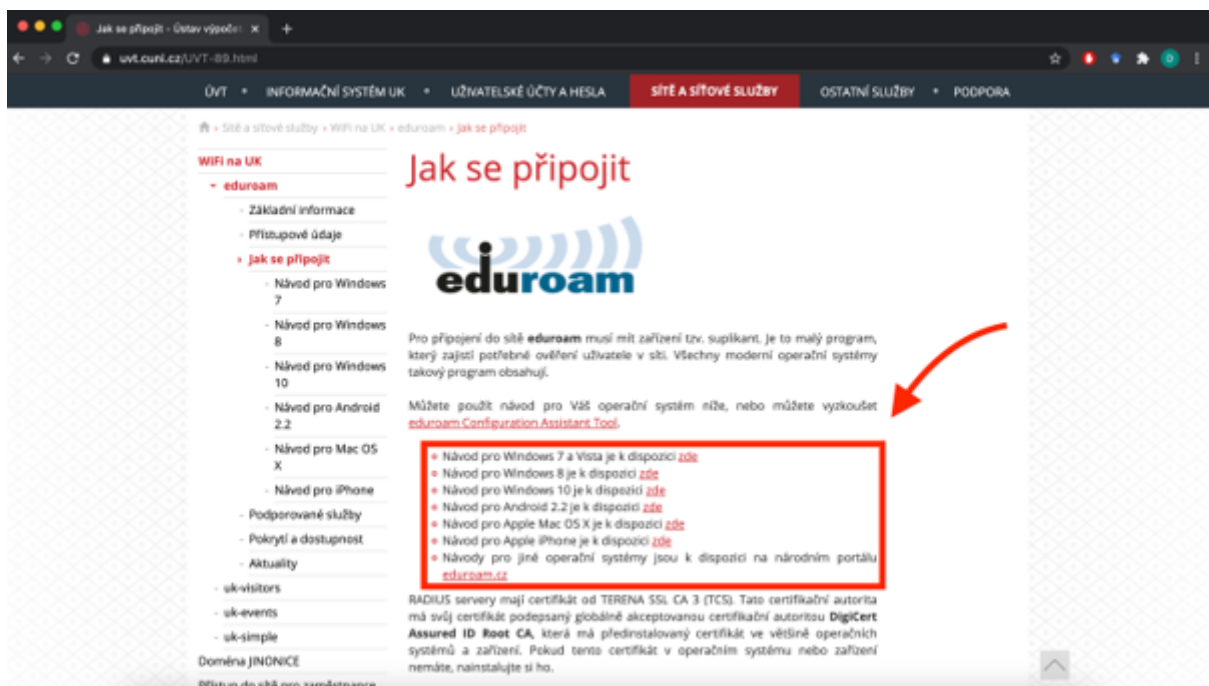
Jak se připojit - Ústav výpočet ×

uvt.cuni.cz/UVT-89.html

ÚVT • INFORMAČNÍ SYSTÉM UK • UŽIVATELSKÉ ÚČTY A HESLA • SÍTĚ A SÍŤOVÉ SLUŽBY • OSTATNÍ SLUŽBY • PODPORA

» Sítě a síťové služby » WiFi na UK » eduroam » Jak se připojit

WiFi na UK
eduroam
Základní informace
Přístupové údaje
Jak se připojit
Návod pro Windows 7
Návod pro Windows 8
Návod pro Windows 10
Návod pro Android 2.2
Návod pro Mac OS X
Návod pro iPhone
Podporované služby
Pokrytí a dostupnost
Aktuality
uk-visitors
uk-events
uk-simple
Doména JINONICE
Přístup do sítě pro zaměstnance

Jak se připojit

eduroam

Pro připojení do sítě **eduroam** musí mít zařízení tzv. suplikant. Je to malý program, který zajistí potřebné ověření uživatele v síti. Všechny moderní operační systémy takový program obsahují.

Můžete použít návod pro Váš operační systém níže, nebo můžete vyzkoušet eduroam Configuration Assistant Tool.

- Návod pro Windows 7 a Vista je k dispozici zde
- Návod pro Windows 8 je k dispozici zde
- Návod pro Windows 10 je k dispozici zde
- Návod pro Android 2.2 je k dispozici zde
- Návod pro Apple Mac OS X je k dispozici zde
- Návod pro Apple iPhone je k dispozici zde
- Návody pro jiné operační systémy jsou k dispozici na národním portálu eduroam.cz

RADIUS servery mají certifikát od TERENA SSL CA 3 (TCS). Tato certifikační autorita má svůj certifikát podepsaný globálně akceptovanou certifikační autoritou **DigiCert Assured ID Root CA**, která má předinstalovaný certifikát ve většině operačních systémů a zařízení. Pokud tento certifikát v operačním systému nebo zařízení nemáte, nainstalujte si ho.